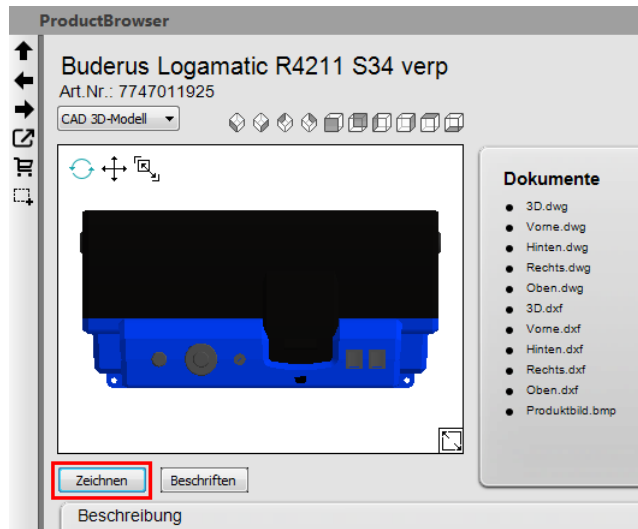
ProductBrowser

Buderus Logamatic R4211 S34 verp
Art.Nr.: 7747011925

CAD 3D-Modell

Dokumente
- 3D.dwg
- Vorne.dwg
- Hinten.dwg
- Rechts.dwg
- Oben.dwg
- 3D.dxf
- Vorne.dxf
- Hinten.dxf
- Rechts.dxf
- Oben.dxf
- Produktbild.bmp

Zeichnen
Beschriften

Beschreibung